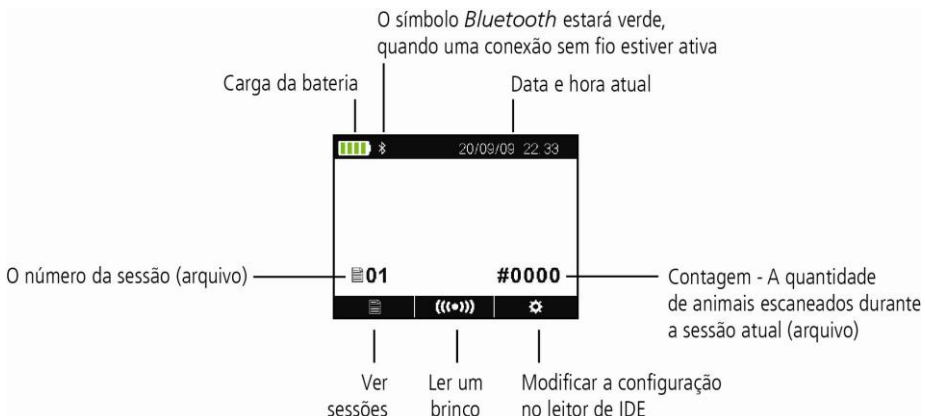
O símbolo *Bluetooth* estará verde, quando uma conexão sem fio estiver ativa

Carga da bateria

Data e hora atual

20/09/09 22:33

O número da sessão (arquivo)

01

#0000

Contagem - A quantidade de animais escaneados durante a sessão atual (arquivo)

Ver sessões

Ler um brinco

Modificar a configuração no leitor de IDE